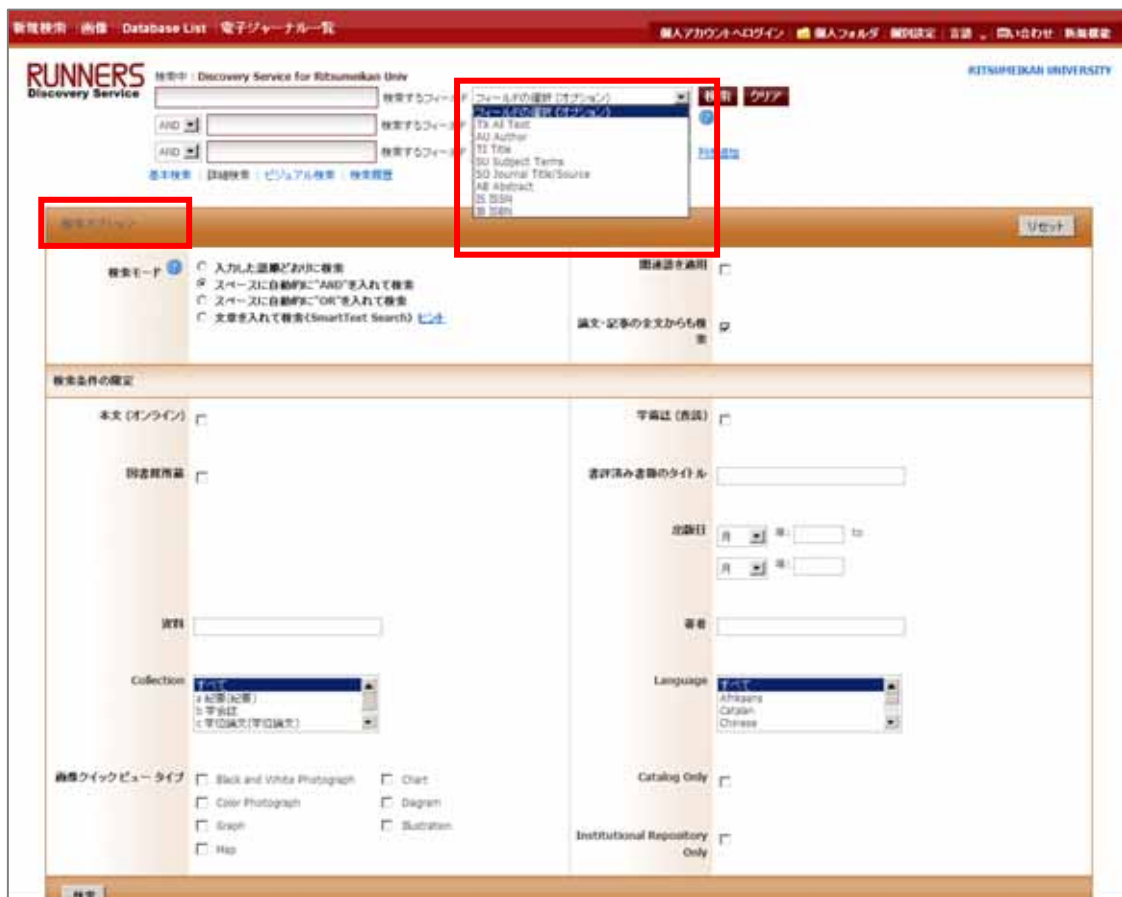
新規検索 画像 Database List 電子ジャーナル一覧

個人アカウントへログイン 個人フォルダ 個別設定 言語 問い合わせ 終了

RUNNERS Discovery Service

検索中：Discovery Service for Ritsumeikan Univ

KITSUMEIKAN UNIVERSITY

検索するフィールド フィールドの選択 (オプション) 検索 クリア

フィールドの選択 (オプション)
TX All Text
AU Author
TI Title
SU Subject Terms
SO Journal Title/Source
AB Abstract
IS ISSN
IB ISBN

AND 検索するフィールド

AND 検索するフィールド 列を追加

基本検索 | 詳細検索 | ビジュアル検索 | 検索履歴

検索オプション

リセット

検索モード
入力した語順どおりに検索
スペースに自動的に"AND"を入れて検索
スペースに自動的に"OR"を入れて検索
文章を入れて検索(SmartText Search) ヒント

関連語を適用

論文・記事の全文からも検索

検索条件の限定

本文 (オンライン)

学術誌 (査読)

図書館所蔵

書評済み書籍のタイトル

出版日 月 年: to
月 年:

資料

著者

Collection
すべて
a 紀要(紀要)
b 学会誌
c 学位論文(学位論文)

Language
すべて
Afrikaans
Catalan
Chinese

画像クイックビュー タイプ
Black and White Photograph
Chart
Color Photograph
Diagram
Graph
Illustration
Map

Catalog Only

Institutional Repository Only

検索